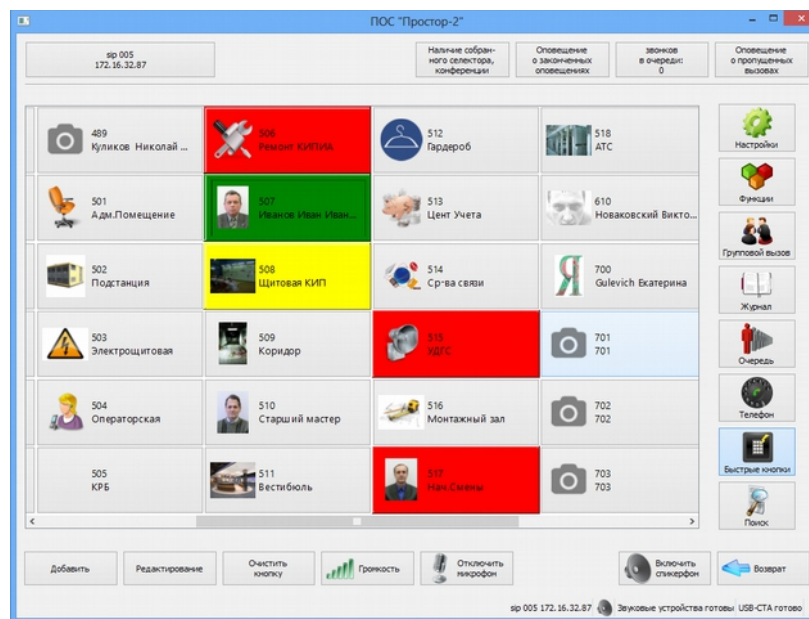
ПОС "Простор-2"

sip 005
172.16.32.87

Наличие собранного селектора, конференции

Оповещение о законченных оповещениях

звонков в очереди:
0

Оповещение о пропущенных вызовах

489
Куликов Николай ...

506
Ремонт КИПиА

512
Гардероб

518
АТС

501
Адм.Помещение

507
Иванов Иван Иван...

513
Цент Учета

610
Новаковский Викто...

502
Подстанция

508
Щитовая КИП

514
Ср-ва связи

700
Gulevich Екатерина

503
Электрощитовая

509
Коридор

515
ХДГС

701
701

504
Операторская

510
Старший мастер

516
Монтажный зал

702
702

505
КРБ

511
Вестибюль

517
Нач.Смены

703
703

Настройки

Функции

Групповой вызов

Журнал

Очередь

Телефон

Быстрые кнопки

Поиск

Добавить

Редактирование

Очистить кнопку

Громкость

Отключить микрофон

Включить спикерфон

Возврат

sip 005 172.16.32.87 Звуковые устройства готовы USB-CTA готово